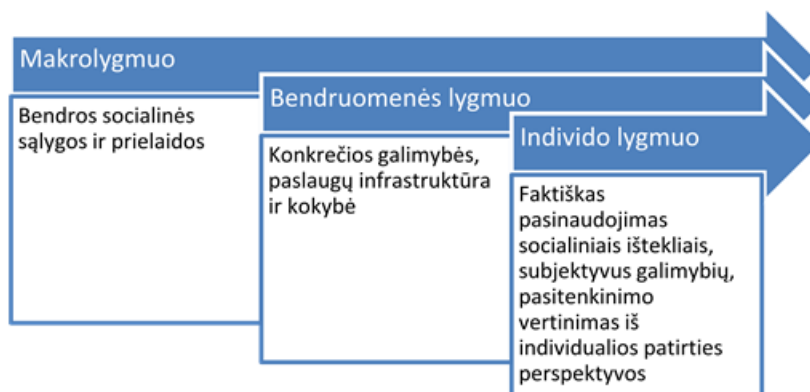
Makrolygmuo

Bendros socialinės sąlygos ir prielaidos

Bendruomenės lygmuo

Konkrečios galimybės, paslaugų infrastruktūra ir kokybė

Individo lygmuo

Faktiškas pasinaudojimas socialiniais ištekliais, subjektyvus galimybių, pasitenkinimo vertinimas iš individualios patirties perspektyvos